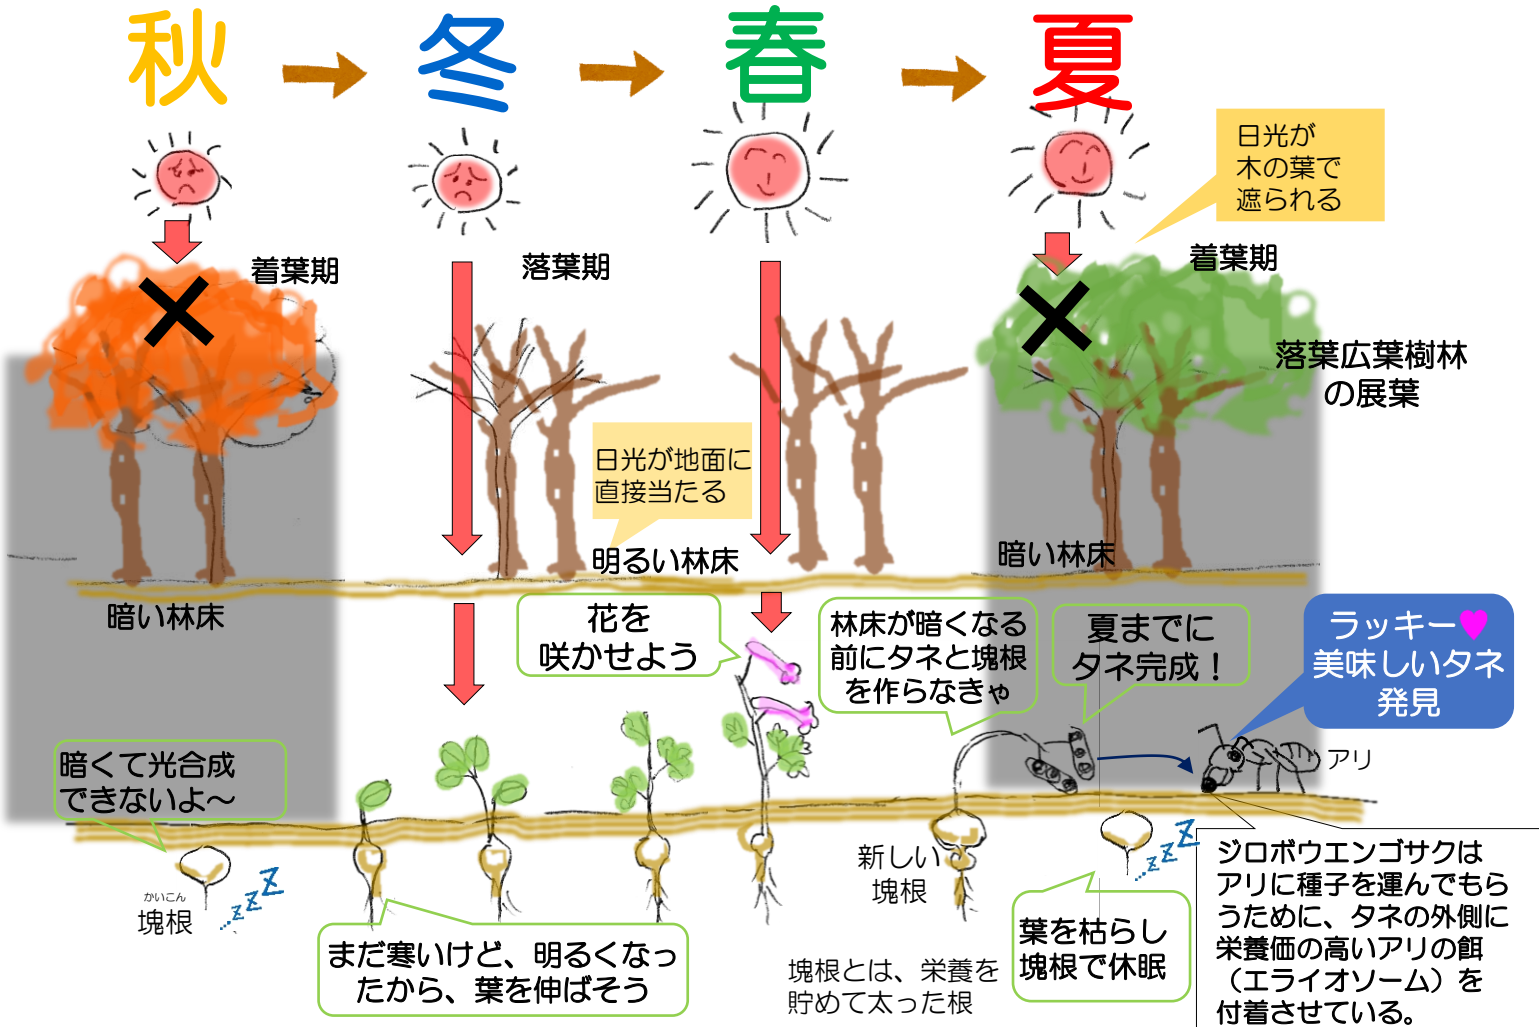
秋 → 冬 → 春 → 夏

日光が
木の葉で
遮られる

着葉期

落葉期

着葉期

落葉広葉樹林
の展葉

日光が地面に
直接当たる

明るい林床

暗い林床

暗い林床

花を
咲かせよう

林床が暗くなる
前にタネと塊根
を作らなきゃ

夏までに
タネ完成！

ラッキー♥
美味しいタネ
発見

アリ

暗くて光合成
できないよ～

かいこん
塊根

zzz

新しい
塊根

zzz

まだ寒いけど、明るくなったから、葉を伸ばそう

塊根とは、栄養を
貯めて太った根

葉を枯らし
塊根で休眠

ジロボウエンゴサクはアリに種子を運んでもらうために、タネの外側に栄養価の高いアリの餌（エライオソーム）を付着させている。